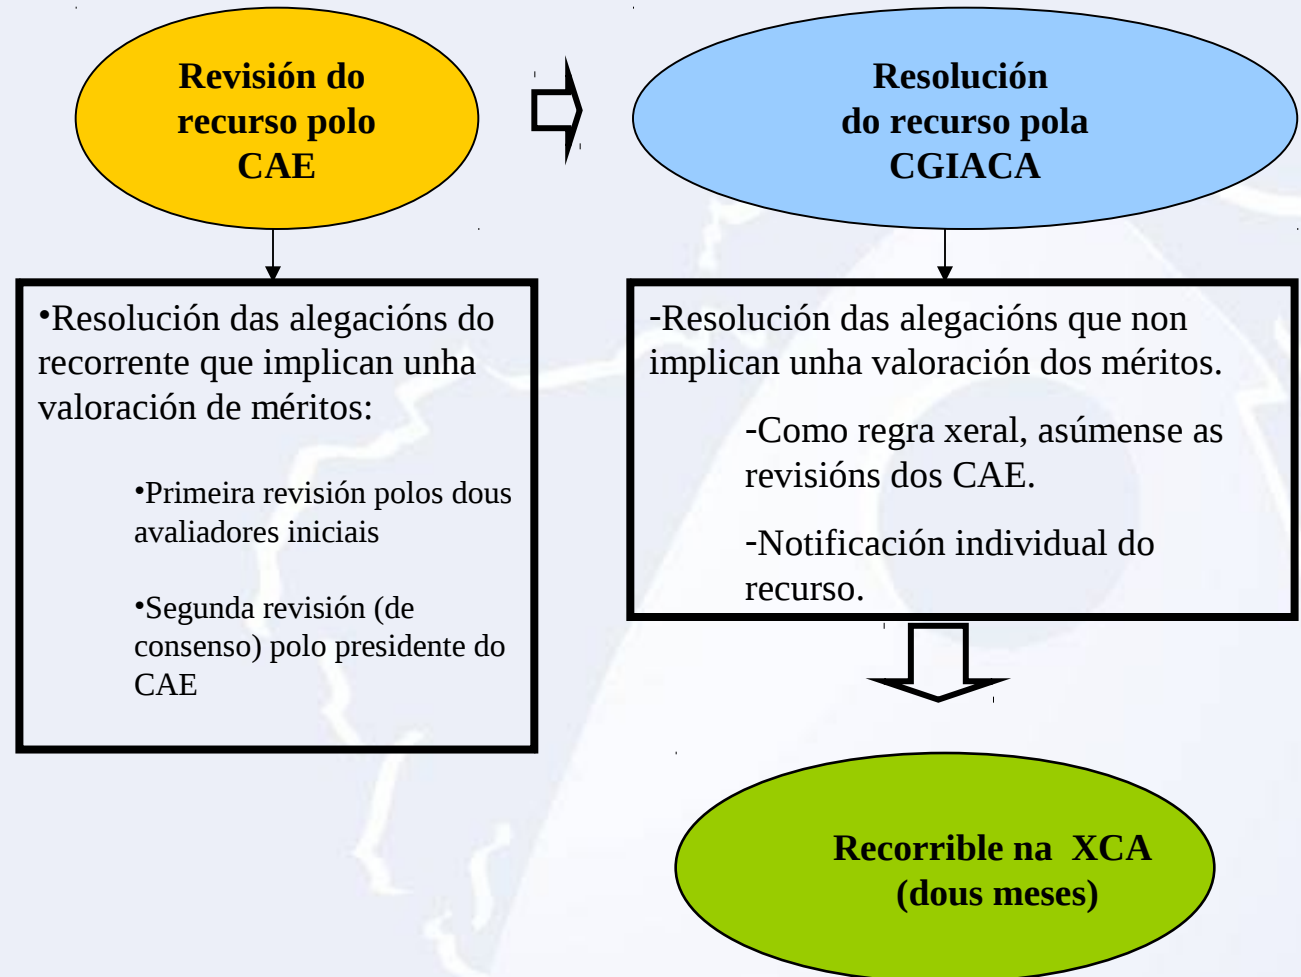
Revisión do recurso polo CAE

Resolución do recurso pola CGIACA

•Resolución das alegacións do recorrente que implican unha valoración de méritos:

•Primeira revisión polos dous avaliadores iniciais

•Segunda revisión (de consenso) polo presidente do CAE

-Resolución das alegacións que non implican unha valoración dos méritos.

-Como regra xeral, asúmense as revisións dos CAE.

-Notificación individual do recurso.

Recorrible na XCA (dous meses)